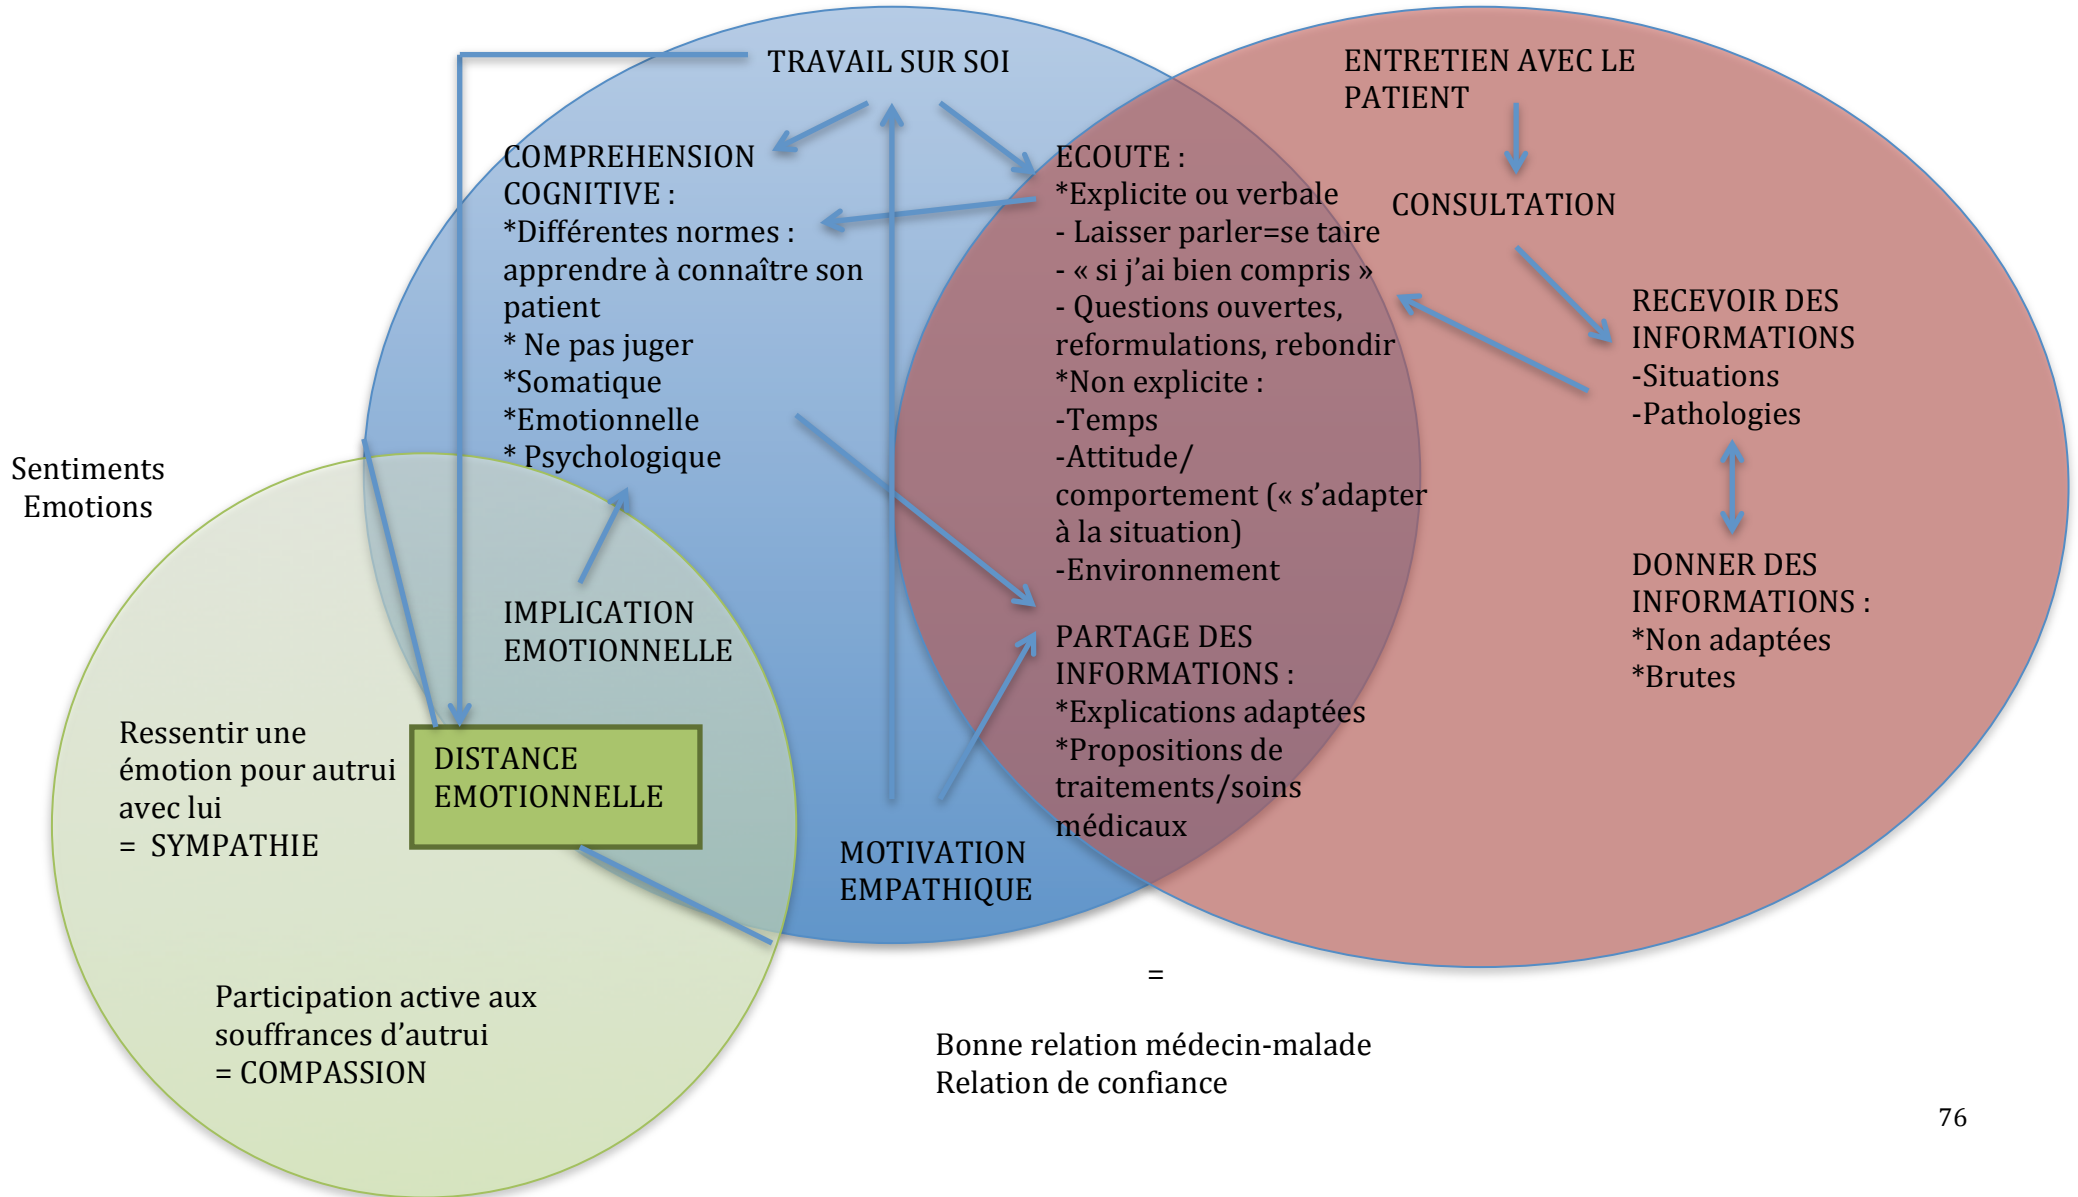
TRAVAIL SUR SOI

ENTRETIEN AVEC LE PATIENT

COMPREHENSION COGNITIVE :
*Différentes normes : apprendre à connaître son patient
* Ne pas juger
*Somatique
*Emotionnelle
* Psychologique

ECOUTE :
*Explicite ou verbale
- Laisser parler=se taire
- « si j'ai bien compris »
- Questions ouvertes, reformulations, rebondir
*Non explicite :
-Temps
-Attitude/ comportement (« s'adapter à la situation)
-Environnement

CONSULTATION

RECEVOIR DES INFORMATIONS
-Situations
-Pathologies

DONNER DES INFORMATIONS :
*Non adaptées
*Brutes

Sentiments
Emotions

IMPLICATION EMOTIONNELLE

PARTAGE DES INFORMATIONS :
*Explications adaptées
*Propositions de traitements/soins médicaux

Ressentir une émotion pour autrui avec lui
= SYMPATHIE

DISTANCE EMOTIONNELLE

MOTIVATION EMPATHIQUE

=

Participation active aux souffrances d'autrui
= COMPASSION

Bonne relation médecin-malade
Relation de confiance

76